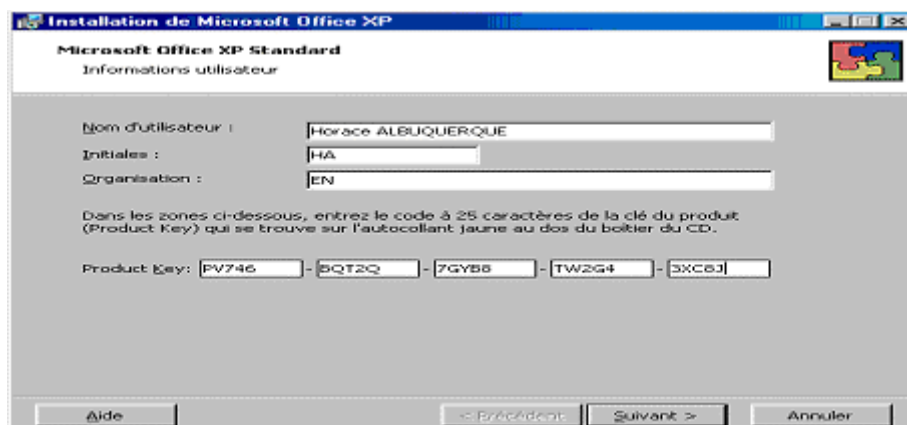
Installation de Microsoft Office XP

Microsoft Office XP Standard
Informations utilisateur

Nom d'utilisateur : Horace ALBUQUERQUE
Initiales : HA
Organisation : EN

Dans les zones ci-dessous, entrez le code à 25 caractères de la clé du produit (Product Key) qui se trouve sur l'autocollant jaune au dos du boîtier du CD.

Product Key: PV746 - 8QT2Q - 7GYB8 - TW2G4 - 3XC8J

Aide
< Précédent
Suivant >
Annuler